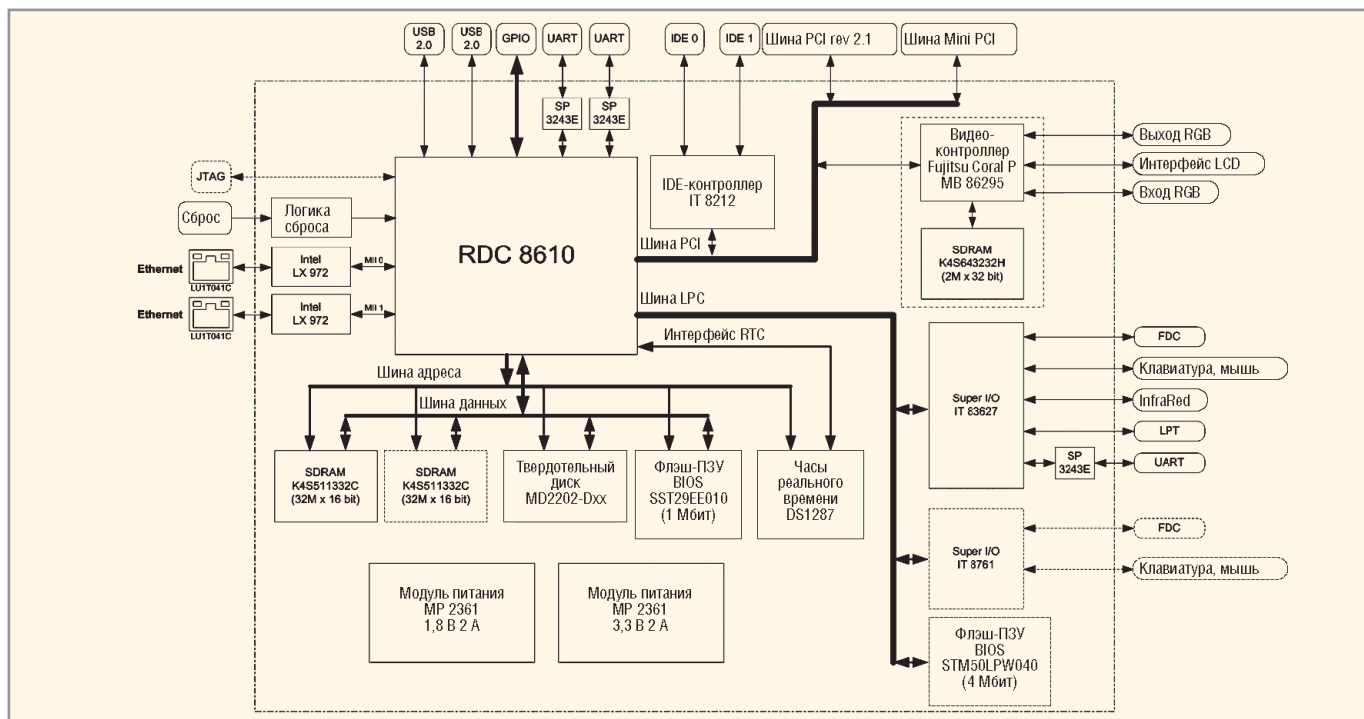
USB 2.0
USB 2.0
GPIO
UART
UART
SP 3243E
SP 3243E
IDE 0
IDE 1
Шина PCI rev 2.1
Шина Mini PCI

JTAG
Сброс
Логика сброса
Ethernet
LU1T041C
Intel LX 972
MII 0
Ethernet
LU1T041C
Intel LX 972
MII 1

RDC 8610

IDE-контроллер IT 8212
Шина PCI
Шина LPC
Интерфейс RTC

Видео-контроллер Fujitsu Coral P MB 86295
Выход RGB
Интерфейс LCD
Вход RGB
SDRAM K4S643232H (2M x 32 bit)

Шина адреса
Шина данных

SDRAM K4S511332C (32M x 16 bit)
SDRAM K4S511332C (32M x 16 bit)
Твердотельный диск MD2202-Dxx
Флэш-ПЗУ BIOS SST29EE010 (1 Мбит)
Часы реального времени DS1287

Super I/O IT 83627
FDC
Клавиатура, мышь
InfraRed
LPT
SP 3243E
UART

Super I/O IT 8761
FDC
Клавиатура, мышь

Модуль питания MP 2361 1,8 В 2 А
Модуль питания MP 2361 3,3 В 2 А

Флэш-ПЗУ BIOS STM50LPW040 (4 Мбит)